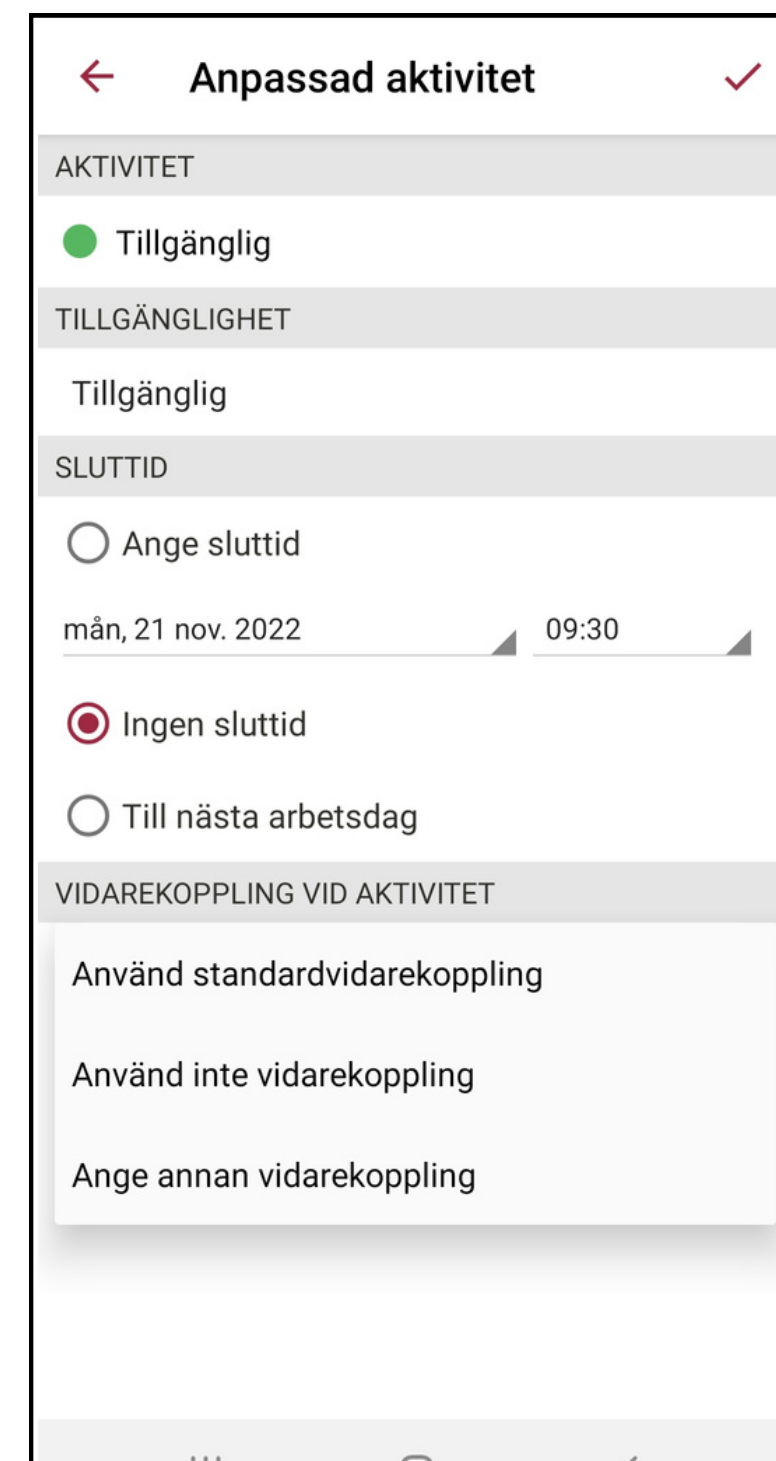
Anpassad aktivitet

AKTIVITET

Tillgänglig

TILLGÄNGLIGHET

Tillgänglig

SLUTTID

Ange sluttid

mån, 21 nov. 2022

09:30

Ingen sluttid

Till nästa arbetsdag

VIDAREKOPPLING VID AKTIVITET

Använd standardvidarekoppling

Använd inte vidarekoppling

Ange annan vidarekoppling